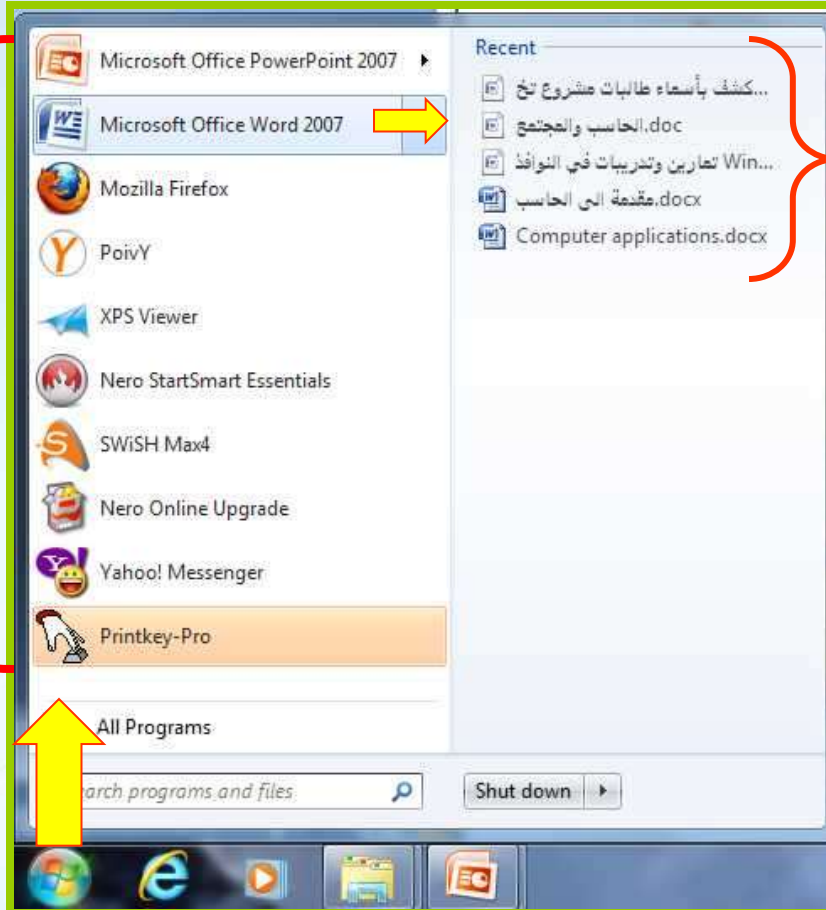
Microsoft Office PowerPoint 2007
Microsoft Office Word 2007
Mozilla Firefox
PoivY
XPS Viewer
Nero StartSmart Essentials
SWiSH Max4
Nero Online Upgrade
Yahoo! Messenger
Printkey-Pro
All Programs
arch programs and files

Recent
كشف بأسماء طالبات مشروع تخ...
الحاسب والمجتمع.doc
تعارين وتدريبات في النوافذ Win...
مقدمة الى الحاسب.docx
Computer applications.docx

Shut down